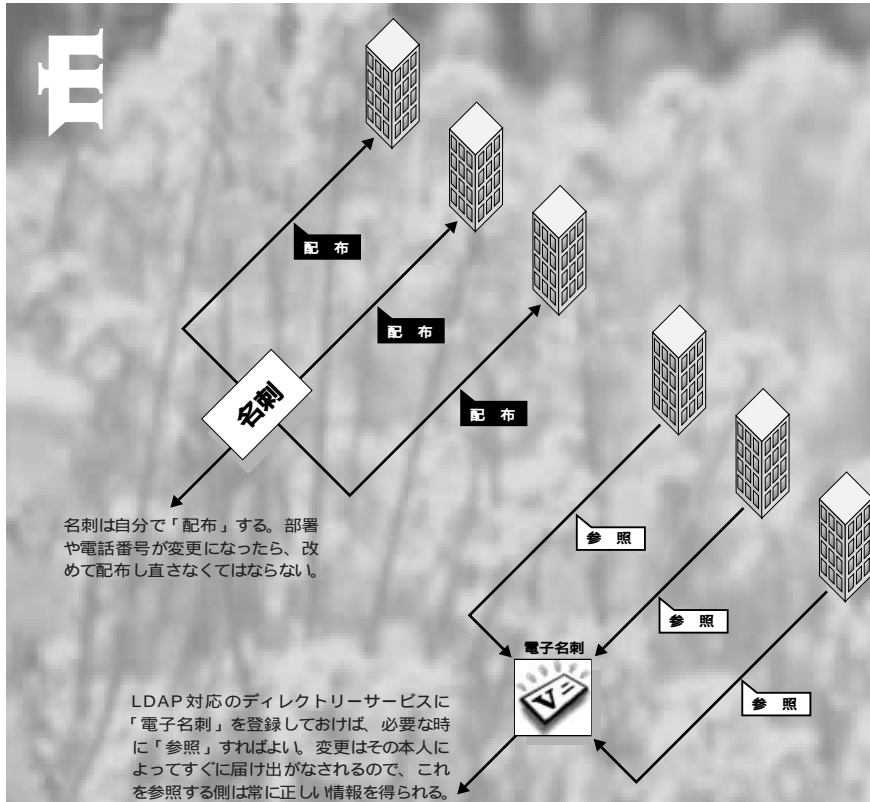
E

配 布

配 布

配 布

名刺

名刺は自分で「配布」する。部署や電話番号が変更になったら、改めて配布し直さなくてはならない。

参 照

参 照

参 照

電子名刺

V=

LDAP対応のディレクトリーサービスに「電子名刺」を登録しておけば、必要な時に「参照」すればよい。変更はその本人によってすぐに届け出がなされるので、これを参照する側は常に正しい情報を得られる。